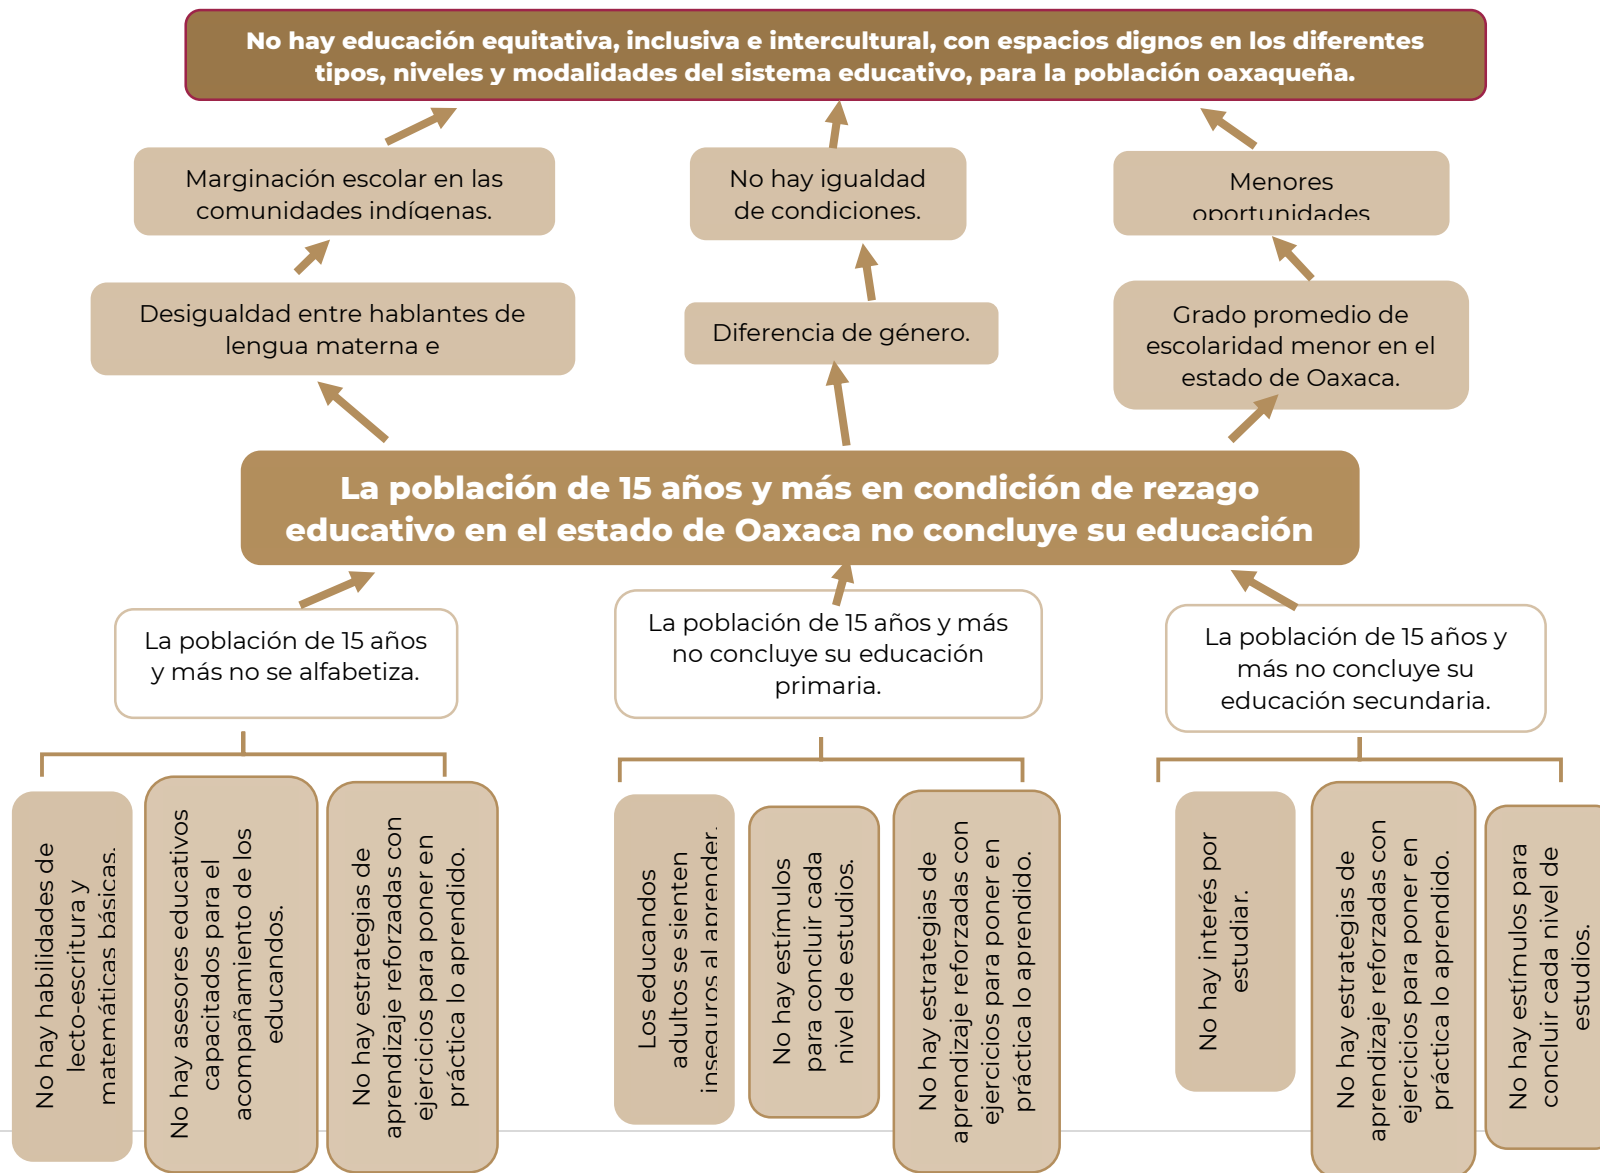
No hay educación equitativa, inclusiva e intercultural, con espacios dignos en los diferentes tipos, niveles y modalidades del sistema educativo, para la población oaxaqueña.

Marginación escolar en las comunidades indígenas.

No hay igualdad de condiciones.

Menores oportunidades

Desigualdad entre hablantes de lengua materna e

Diferencia de género.

Grado promedio de escolaridad menor en el estado de Oaxaca.

La población de 15 años y más en condición de rezago educativo en el estado de Oaxaca no concluye su educación

La población de 15 años y más no se alfabetiza.

La población de 15 años y más no concluye su educación primaria.

La población de 15 años y más no concluye su educación secundaria.

No hay habilidades de lecto-escritura y matemáticas básicas.

No hay asesores educativos capacitados para el acompañamiento de los educandos.

No hay estrategias de aprendizaje reforzadas con ejercicios para poner en práctica lo aprendido.

Los educandos adultos se sienten inseguros al aprender.

No hay estímulos para concluir cada nivel de estudios.

No hay estrategias de aprendizaje reforzadas con ejercicios para poner en práctica lo aprendido.

No hay interés por estudiar.

No hay estrategias de aprendizaje reforzadas con ejercicios para poner en práctica lo aprendido.

No hay estímulos para concluir cada nivel de estudios.